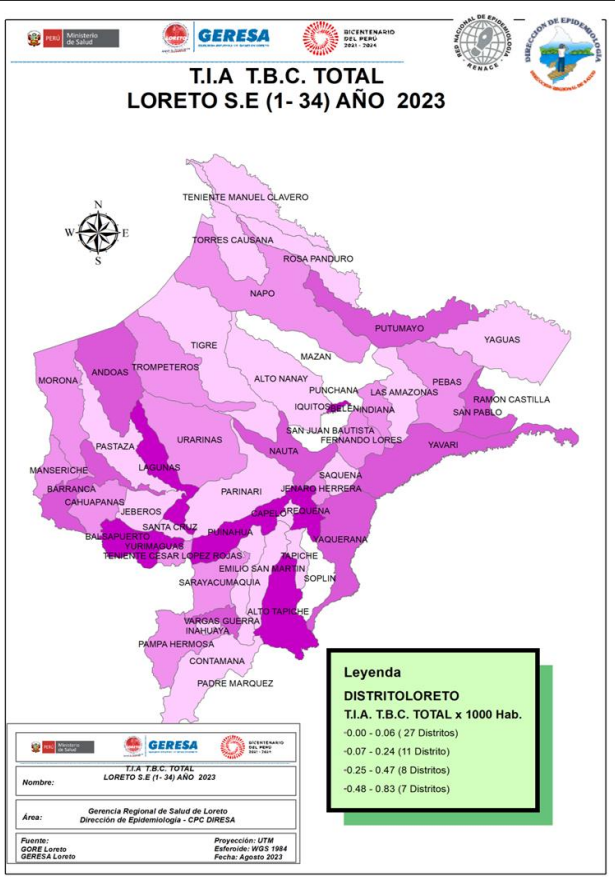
PERÚ Ministerio de Salud

GERESA

BICENTENARIO DEL PERÚ 2021 - 2024

RED NACIONAL DE EPIDEMIOLOGÍA RENACE

DIRECCIÓN DE EPIDEMIOLOGÍA

T.I.A T.B.C. TOTAL
LORETO S.E (1- 34) AÑO 2023

N
W E
S

TENIENTE MANUEL CLAVERO
TORRES CAUSANA
ROSA PANDURO
NAPO
PUTUMAYO
YAGUAS
TIGRE
MAZAN
ANDOAS
TROMPETEROS
ALTO NANAY
PUNCHANA
LAS AMAZONAS
PEBAS
MORONA
IQUITOS
BELEN
INDIANA
RAMON CASTILLA
SAN PABLO
SAN JUAN BAUTISTA
FERNANDO LORES
PASTAZA
URARINAS
YAVARI
LAGUNAS
NAUTA
SAQUENA
MANSERICHE
PARINARI
JENARO HERRERA
BARRANCA
CAHUAPANAS
JEBEROS
CAPELO
REQUENA
SANTA CRUZ
PUINAHUA
BALSAPUERTO
YURIMAGUAS
TENIENTE CESAR LOPEZ ROJAS
EMILIO SAN MARTIN
TAPICHE
SOPLIN
SARAYACU
MAQUIA
ALTO TAPICHE
VARGAS GUERRA
INAHUAYA
PAMPA HERMOSA
CONTAMANA
PADRE MARQUEZ

Leyenda
DISTRITOLORETO
T.I.A. T.B.C. TOTAL x 1000 Hab.
0.00 - 0.06 ( 27 Distritos)
0.07 - 0.24 (11 Distrito)
0.25 - 0.47 (8 Distritos)
0.48 - 0.83 (7 Distritos)

PERÚ Ministerio de Salud
GERESA
BICENTENARIO DEL PERÚ 2021 - 2024

Nombre: T.I.A T.B.C. TOTAL LORETO S.E (1- 34) AÑO 2023

Área: Gerencia Regional de Salud de Loreto
Dirección de Epidemiología - CPC DIRESA

Fuente:
GORE Loreto
GERESA Loreto

Proyección: UTM
Esferoide: WGS 1984
Fecha: Agosto 2023